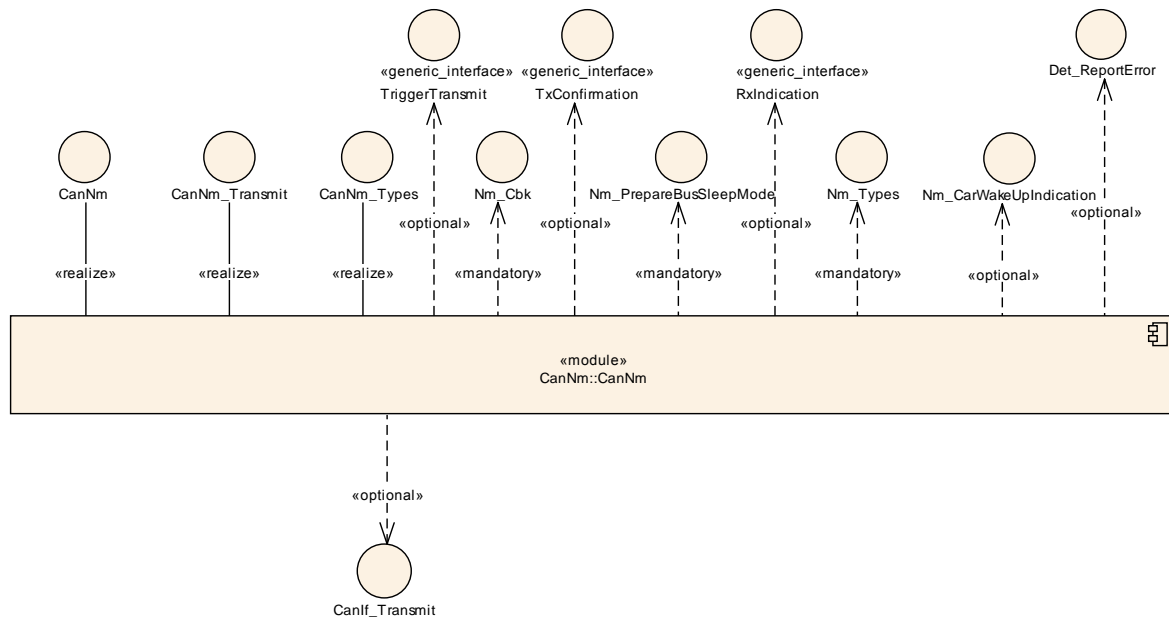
«generic_interface»
TriggerTransmit

«generic_interface»
TxConfirmation

«generic_interface»
RxIndication

Det_ReportError

CanNm

CanNm_Transmit

CanNm_Types

«optional»

Nm_Cbk

«optional»

Nm_PrepareBusSleepMode

«optional»

Nm_Types

Nm_CarWakeUpIndication

«optional»

«realize»

«realize»

«realize»

«mandatory»

«mandatory»

«mandatory»

«optional»

«module»
CanNm::CanNm

«optional»

CanIf_Transmit